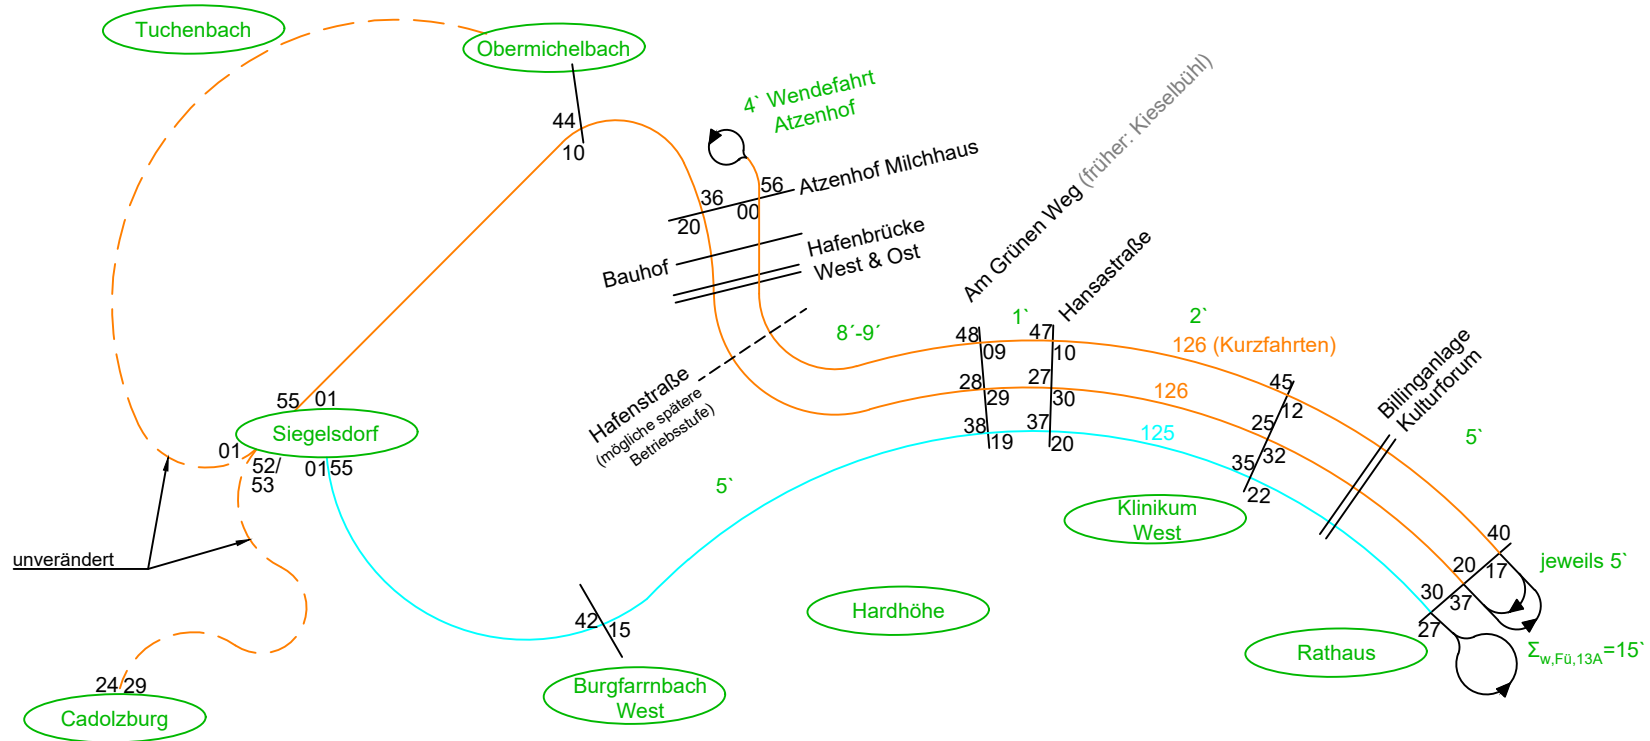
Tuchenbach

Obermichelbach

44
10

4` Wendefahrt
Atzenhof

56
00
Atzenhof Milchhaus

36
20

Bauhof

Hafenbrücke
West & Ost

Am Grünen Weg (früher: Kieselbühl)

Hansastraße

1`

2`

8´-9´

48
09
28
29
38
19

47
10
27
30
37
20

126 (Kurzfahrten)

126

125

45
12
25
32
35
22

Billinganlage
Kulturforum

5`

Hafenstraße
(mögliche spätere Betriebsstufe)

55 01

Siegelsdorf

01

52/
53

01 55

unverändert

5`

Klinikum
West

40
20
17
30
37
27

jeweils 5`

$\Sigma_{w,Fü,13A}=15`$

42
15

Hardhöhe

Rathaus

24 29

Cadolzburg

Burgfarrnbach
West